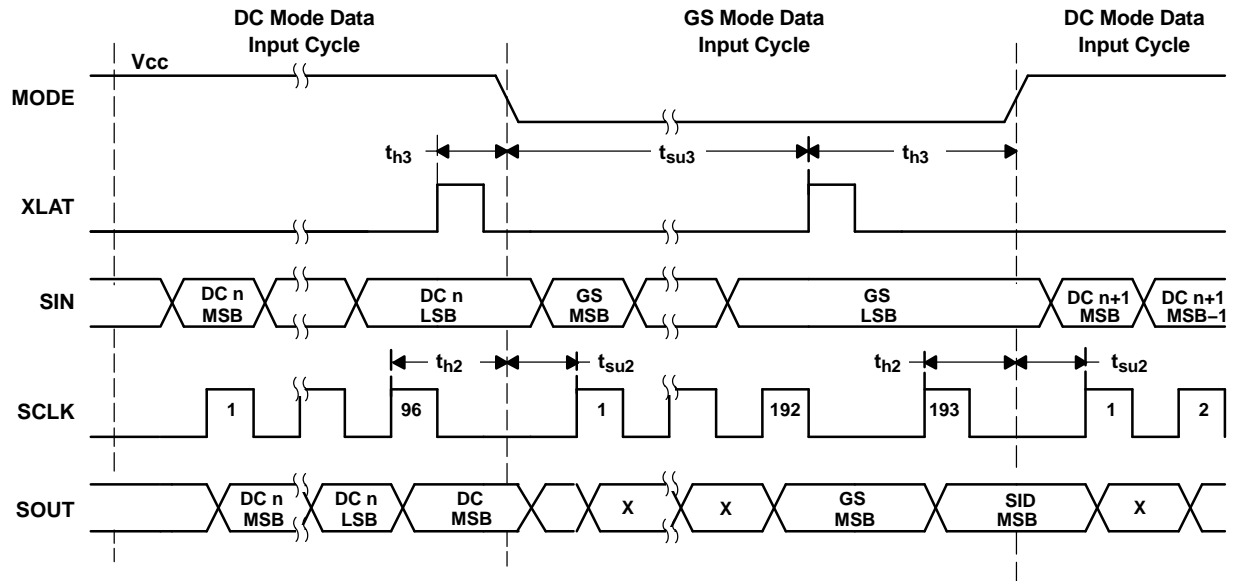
DC Mode Data Input Cycle

GS Mode Data Input Cycle

DC Mode Data Input Cycle

Vcc

MODE

$t_{h3}$

$t_{su3}$

$t_{h3}$

XLAT

SIN

DC n MSB

DC n LSB

GS MSB

GS LSB

DC n+1 MSB

DC n+1 MSB−1

$t_{h2}$

$t_{su2}$

$t_{h2}$

$t_{su2}$

SCLK

1

96

1

192

193

1

2

SOUT

DC n MSB

DC n LSB

DC MSB

X

X

GS MSB

SID MSB

X